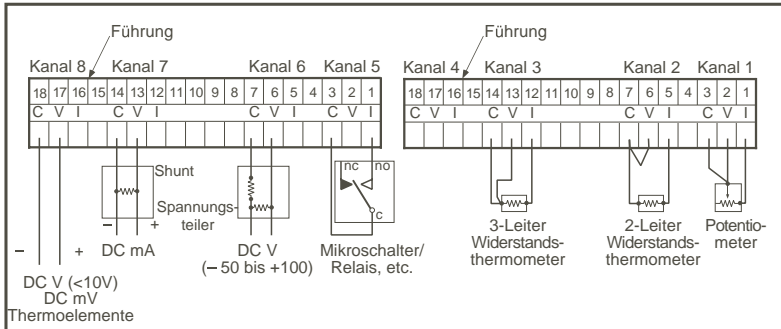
Führung

Kanal 8 Kanal 7 Kanal 6 Kanal 5

18 17 16 15 14 13 12 11 10 9 8 7 6 5 4 3 2 1

C V I C V I C V I C V I

Shunt

Spannungsteiler

nc no

c

− + − +

DC mA

DC V
(− 50 bis +100)

Mikroschalter/
Relais, etc.

DC V (<10V)
DC mV
Thermoelemente

Führung

Kanal 4 Kanal 3 Kanal 2 Kanal 1

18 17 16 15 14 13 12 11 10 9 8 7 6 5 4 3 2 1

C V I C V I C V I C V I

3-Leiter
Widerstandsthermometer

2-Leiter
Widerstandsthermometer

Potentiometer